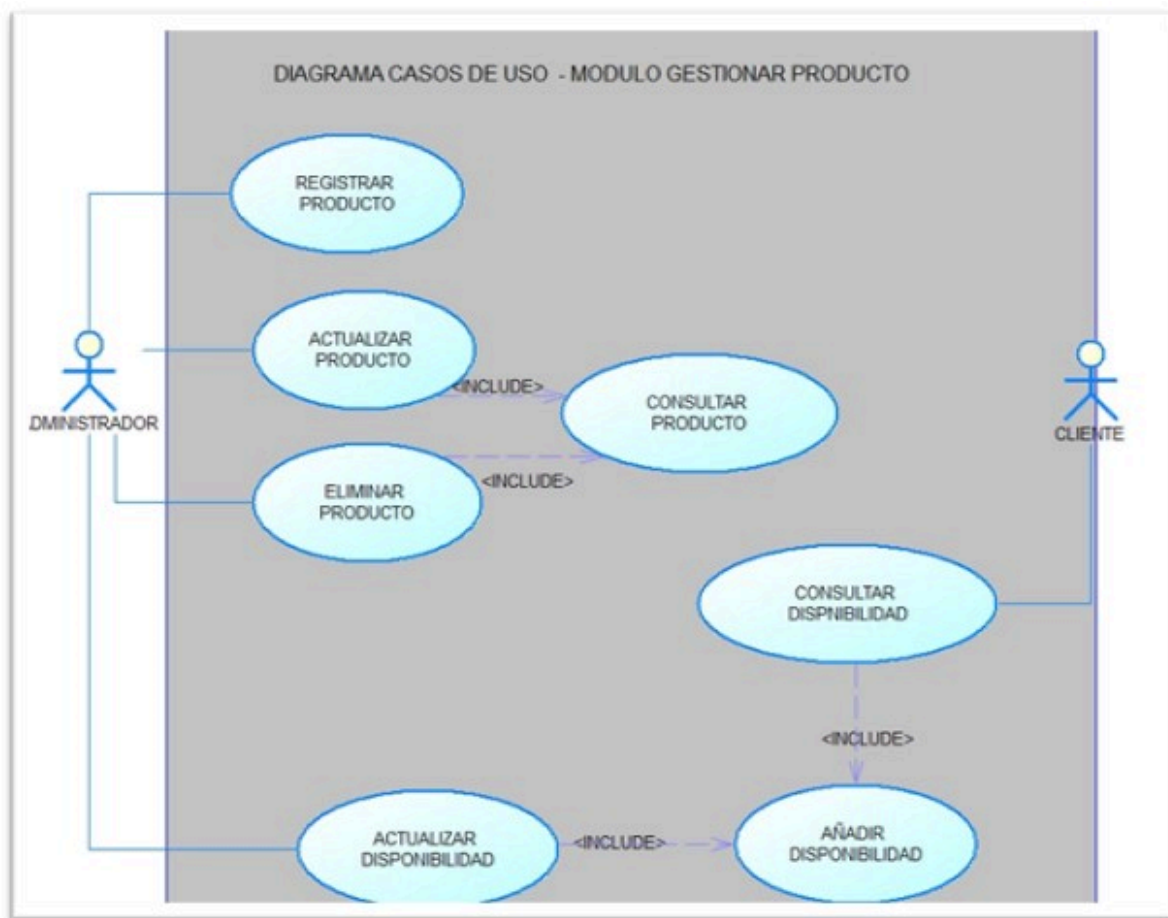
DIAGRAMA CASOS DE USO - MODULO GESTIONAR PRODUCTO

REGISTRAR PRODUCTO

ACTUALIZAR PRODUCTO

<INCLUDE>

CONSULTAR PRODUCTO

DMINISTRADOR

CLIENTE

ELIMINAR PRODUCTO

<INCLUDE>

CONSULTAR DISPNIBILIDAD

<INCLUDE>

ACTUALIZAR DISPONIBILIDAD

<INCLUDE>

AÑADIR DISPONIBILIDAD